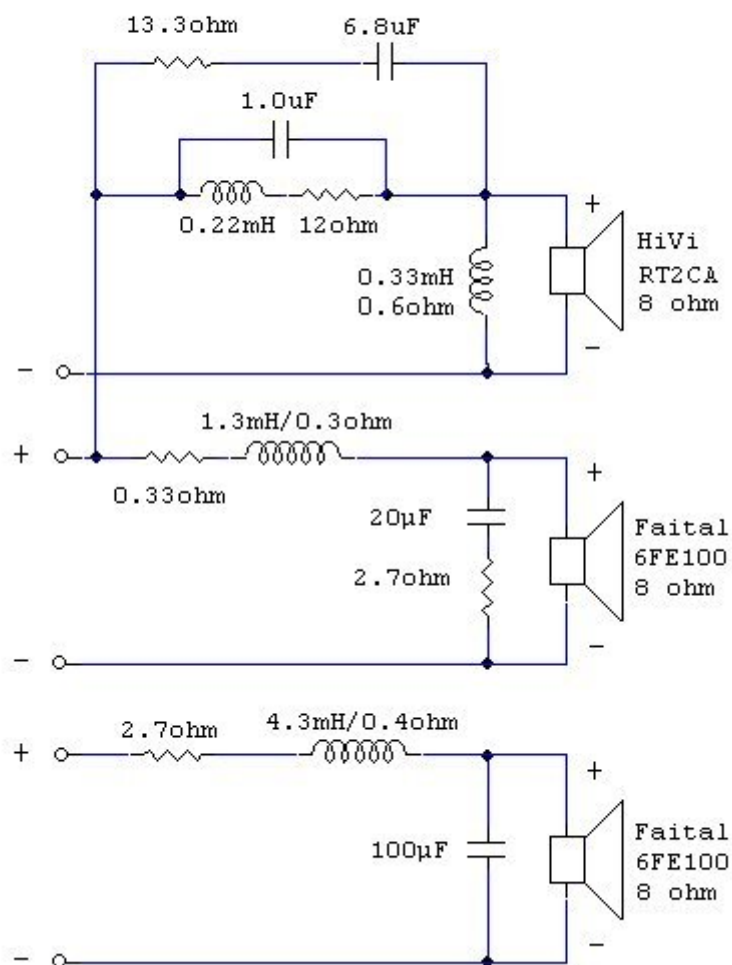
13.3ohm

6.8uF

1.0uF

0.22mH 12ohm

0.33mH
0.6ohm

+

HiVi
RT2CA
8 ohm

−

−

1.3mH/0.3ohm

+

0.33ohm

+

20µF

2.7ohm

Faital
6FE100
8 ohm

−

−

2.7ohm

4.3mH/0.4ohm

+

+

100µF

Faital
6FE100
8 ohm

−

−